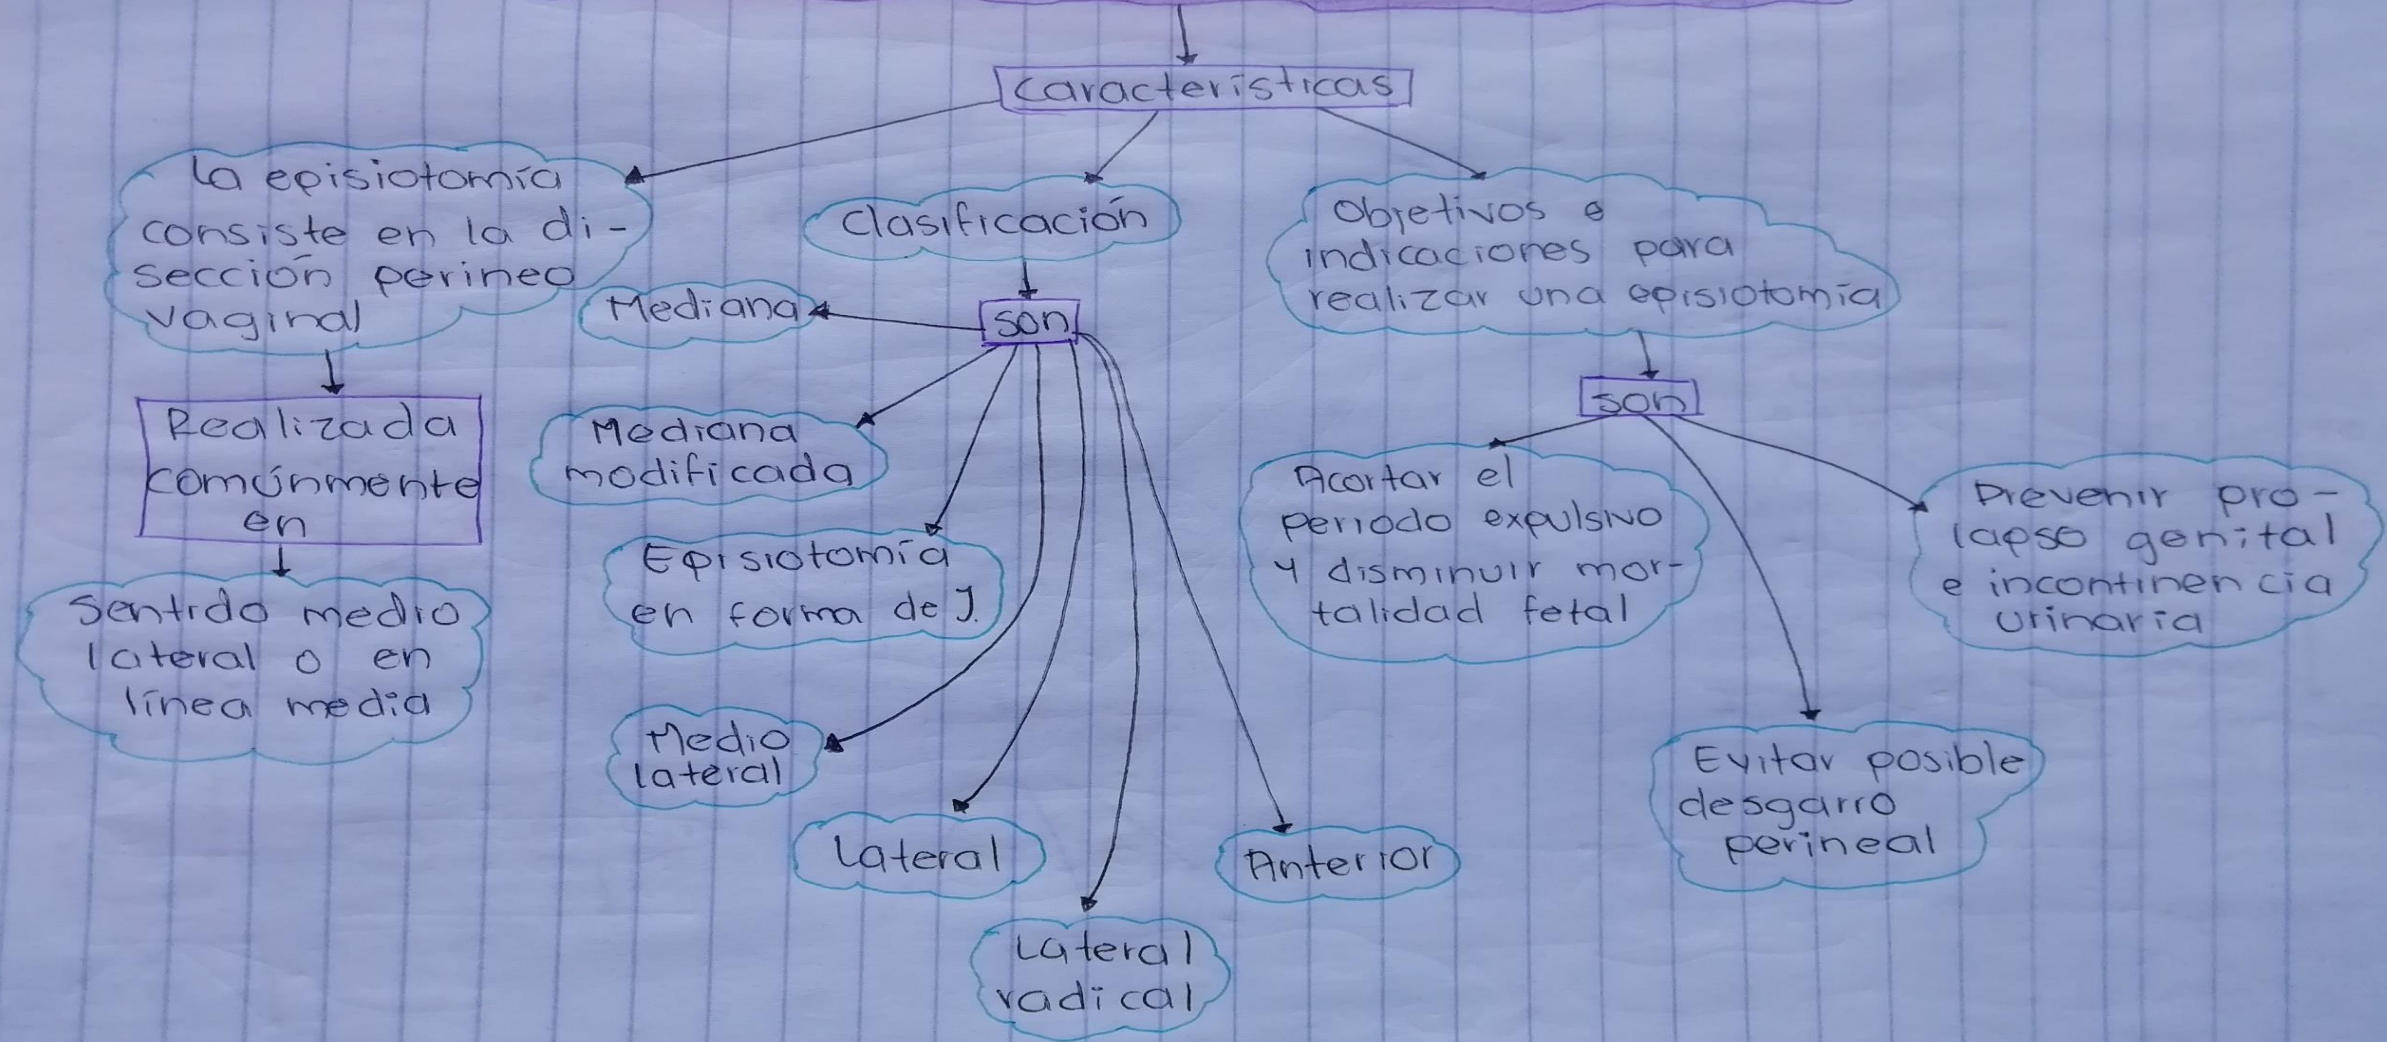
Caracteristicas

La episiotomía consiste en la disección perineo vaginal

Realizada comúnmente en

Sentido medio lateral o en línea media

Clasificación

son

Mediana

Mediana modificada

Episiotomía en forma de J.

Medio lateral

Lateral

Lateral radical

Anterior

Objetivos e indicaciones para realizar una episiotomía

son

Acortar el periodo expulsivo y disminuir mortalidad fetal

Prevenir prolapso genital e incontinencia urinaria

Evitar posible desgarro perineal